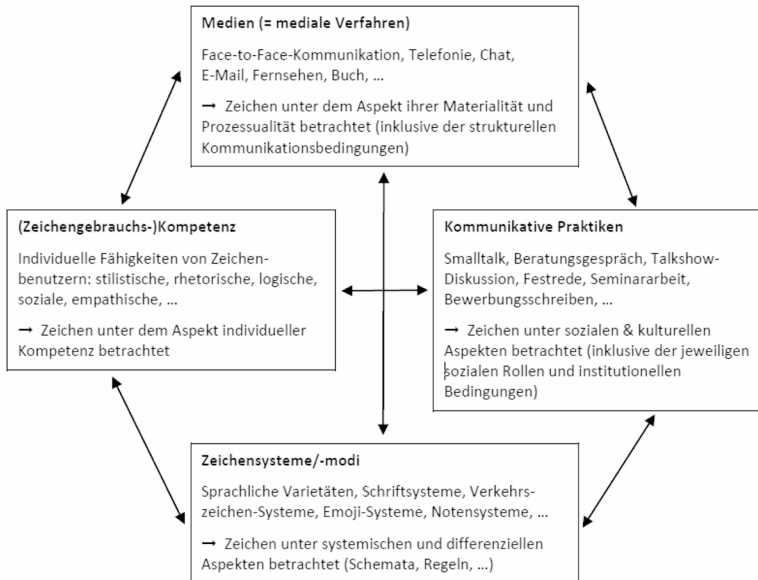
**Medien (= mediale Verfahren)**

Face-to-Face-Kommunikation, Telefonie, Chat, E-Mail, Fernsehen, Buch, ...

→ Zeichen unter dem Aspekt ihrer Materialität und Prozessualität betrachtet (inklusive der strukturellen Kommunikationsbedingungen)

**(Zeichengebrauchs-)Kompetenz**

Individuelle Fähigkeiten von Zeichenbenutzern: stilistische, rhetorische, logische, soziale, empathische, ...

→ Zeichen unter dem Aspekt individueller Kompetenz betrachtet

**Kommunikative Praktiken**

Smalltalk, Beratungsgespräch, Talkshow-Diskussion, Festrede, Seminararbeit, Bewerbungsschreiben, ...

→ Zeichen unter sozialen & kulturellen Aspekten betrachtet (inklusive der jeweiligen sozialen Rollen und institutionellen Bedingungen)

**Zeichensysteme/-modi**

Sprachliche Varietäten, Schriftsysteme, Verkehrszeichen-Systeme, Emoji-Systeme, Notensysteme, ...

→ Zeichen unter systemischen und differenziellen Aspekten betrachtet (Schemata, Regeln, ...)